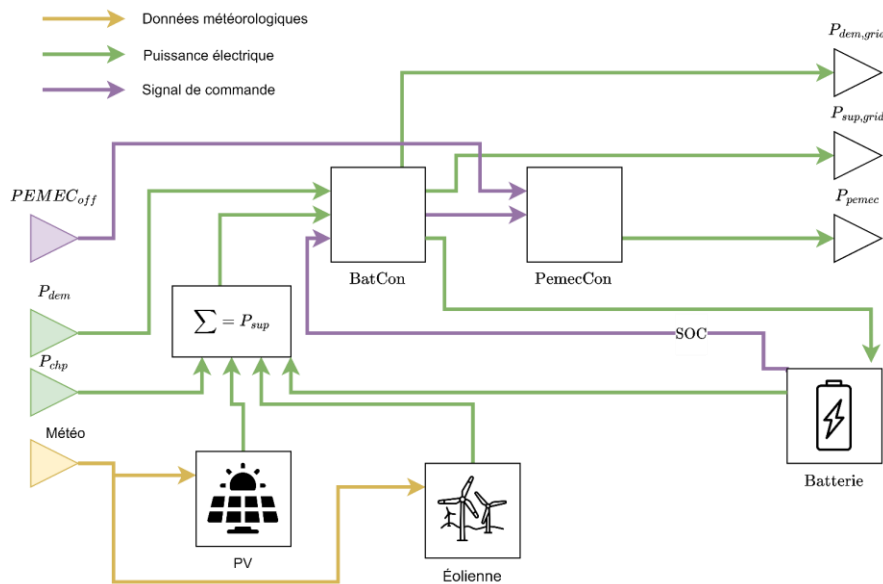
Données météorologiques

Puissance électrique

Signal de commande

$P_{dem,grid}$

$P_{sup,grid}$

$P_{pemec}$

$PEMEC_{off}$

BatCon

PemecCon

$P_{dem}$

$\sum = P_{sup}$

SOC

$P_{chp}$

Météo

PV

Éolienne

Batterie